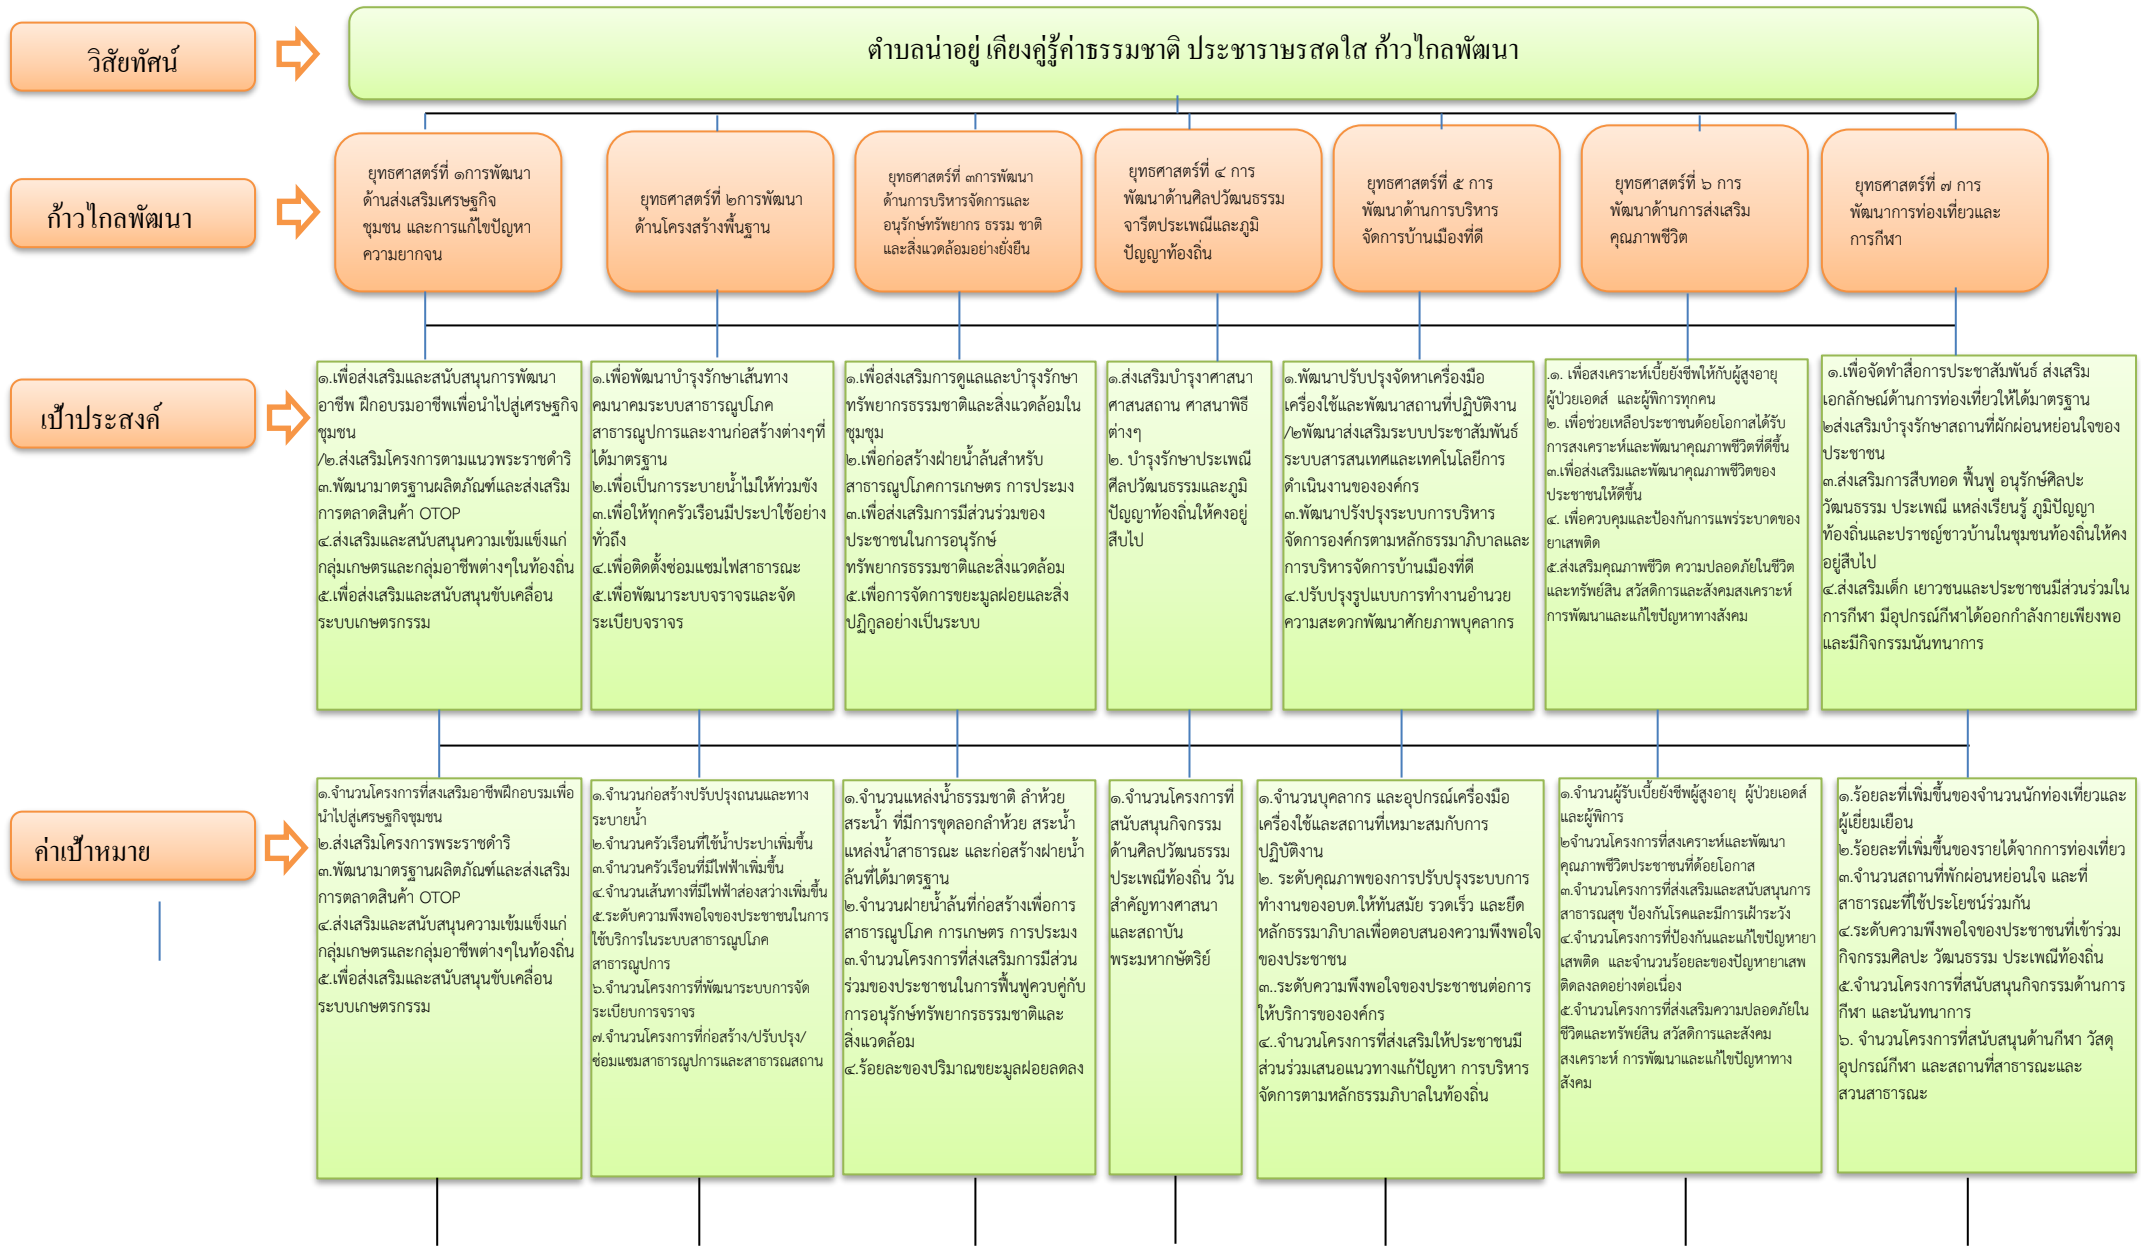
วิสัยทัศน์

ตำบลน่าอยู่ เคียงคู่รู้ค่าธรรมชาติ ประชาราษฎร์สดใส ก้าวไกลพัฒนา

ก้าวไกลพัฒนา

ยุทธศาสตร์ที่ ๑การพัฒนาด้านส่งเสริมเศรษฐกิจชุมชน และการแก้ไขปัญหาความยากจน

ยุทธศาสตร์ที่ ๒การพัฒนาด้านโครงสร้างพื้นฐาน

ยุทธศาสตร์ที่ ๓การพัฒนาด้านการบริหารจัดการและอนุรักษ์ทรัพยากร ธรรม ชาติและสิ่งแวดล้อมอย่างยั่งยืน

ยุทธศาสตร์ที่ ๔ การพัฒนาด้านศิลปวัฒนธรรมจารีตประเพณีและภูมิปัญญาท้องถิ่น

ยุทธศาสตร์ที่ ๕ การพัฒนาด้านการบริหารจัดการบ้านเมืองที่ดี

ยุทธศาสตร์ที่ ๖ การพัฒนาด้านการส่งเสริมคุณภาพชีวิต

ยุทธศาสตร์ที่ ๗ การพัฒนาการท่องเที่ยวและการกีฬา

เป้าประสงค์

๑.เพื่อส่งเสริมและสนับสนุนการพัฒนาอาชีพ ฝึกอบรมอาชีพเพื่อนำไปสู่เศรษฐกิจชุมชน
/๒.ส่งเสริมโครงการตามแนวพระราชดำริ
๓.พัฒนามาตรฐานผลิตภัณฑ์และส่งเสริมการตลาดสินค้า OTOP
๔.ส่งเสริมและสนับสนุนความเข้มแข็งแก่กลุ่มเกษตรและกลุ่มอาชีพต่างๆในท้องถิ่น
๕.เพื่อส่งเสริมและสนับสนุนขับเคลื่อนระบบเกษตรกรรม

๑.เพื่อพัฒนาบำรุงรักษาเส้นทางคมนาคมระบบสาธารณูปโภคสาธารณูปการและงานก่อสร้างต่างๆที่ได้มาตรฐาน
๒.เพื่อเป็นการระบายน้ำไม่ให้ท่วมขัง
๓.เพื่อให้ทุกครัวเรือนมีประปาใช้อย่างทั่วถึง
๔.เพื่อติดตั้งซ่อมแซมไฟสาธารณะ
๕.เพื่อพัฒนาระบบจราจรและจัดระเบียบจราจร

๑.เพื่อส่งเสริมการดูแลและบำรุงรักษาทรัพยากรธรรมชาติและสิ่งแวดล้อมในชุมชุม
๒.เพื่อก่อสร้างฝายน้ำล้นสำหรับสาธารณูปโภคการเกษตร การประมง
๓.เพื่อส่งเสริมการมีส่วนร่วมของประชาชนในการอนุรักษ์ทรัพยากรธรรมชาติและสิ่งแวดล้อม
๕.เพื่อการจัดการขยะมูลฝอยและสิ่งปฏิกูลอย่างเป็นระบบ

๑.ส่งเสริมบำรุงศาสนาศาสนสถาน ศาสนาพิธีต่างๆ
๒. บำรุงรักษาประเพณีศิลปวัฒนธรรมและภูมิปัญญาท้องถิ่นให้คงอยู่สืบไป

๑.พัฒนาปรับปรุงจัดหาเครื่องมือเครื่องใช้และพัฒนาสถานที่ปฏิบัติงาน
/๒พัฒนาส่งเสริมระบบประชาสัมพันธ์ระบบสารสนเทศและเทคโนโลยีการดำเนินงานขององค์กร
๓.พัฒนาปรังปรุงระบบการบริหารจัดการองค์กรตามหลักธรรมาภิบาลและการบริหารจัดการบ้านเมืองที่ดี
๔.ปรับปรุงรูปแบบการทำงานอำนวยความสะดวกพัฒนาศักยภาพบุคลากร

๑. เพื่อสงเคราะห์เบี้ยยังชีพให้กับผู้สูงอายุ ผู้ป่วยเอดส์ และผู้พิการทุกคน
๒. เพื่อช่วยเหลือประชาชนด้อยโอกาสได้รับการสงเคราะห์และพัฒนาคุณภาพชีวิตที่ดีขึ้น
๓.เพื่อส่งเสริมและพัฒนาคุณภาพชีวิตของประชาชนให้ดีขึ้น
๔. เพื่อควบคุมและป้องกันการแพร่ระบาดของยาเสพติด
๕.ส่งเสริมคุณภาพชีวิต ความปลอดภัยในชีวิตและทรัพย์สิน สวัสดิการและสังคมสงเคราะห์การพัฒนาและแก้ไขปัญหาทางสังคม

๑.เพื่อจัดทำสื่อการประชาสัมพันธ์ ส่งเสริมเอกลักษณ์ด้านการท่องเที่ยวให้มาตรฐาน
๒ส่งเสริมบำรุงรักษาสถานที่พักผ่อนหย่อนใจของประชาชน
๓.ส่งเสริมการสืบทอด ฟื้นฟู อนุรักษ์ศิลปะวัฒนธรรม ประเพณี แหล่งเรียนรู้ ภูมิปัญญาท้องถิ่นและปราชญ์ชาวบ้านในชุมชนท้องถิ่นให้คงอยู่สืบไป
๔.ส่งเสริมเด็ก เยาวชนและประชาชนมีส่วนร่วมในการกีฬา มีอุปกรณ์กีฬาได้ออกกำลังกายเพียงพอและมีกิจกรรมนันทนาการ

ค่าเป้าหมาย

๑.จำนวนโครงการที่ส่งเสริมอาชีพฝึกอบรมเพื่อนำไปสู่เศรษฐกิจชุมชน
๒.ส่งเสริมโครงการพระราชดำริ
๓.พัฒนามาตรฐานผลิตภัณฑ์และส่งเสริมการตลาดสินค้า OTOP
๔.ส่งเสริมและสนับสนุนความเข้มแข็งแก่กลุ่มเกษตรและกลุ่มอาชีพต่างๆในท้องถิ่น
๕.เพื่อส่งเสริมและสนับสนุนขับเคลื่อนระบบเกษตรกรรม

๑.จำนวนก่อสร้างปรับปรุงถนนและทางระบายน้ำ
๒.จำนวนครัวเรือนที่ใช้น้ำประปาเพิ่มขึ้น
๓.จำนวนครัวเรือนที่มีไฟฟ้าเพิ่มขึ้น
๔.จำนวนเส้นทางที่มีไฟฟ้าส่องสว่างเพิ่มขึ้น
๕.ระดับความพึงพอใจของประชาชนในการใช้บริการในระบบสาธารณูปโภคสาธารณูปการ
๖.จำนวนโครงการที่พัฒนาระบบการจัดระเบียบการจราจร
๗.จำนวนโครงการที่ก่อสร้าง/ปรับปรุง/ซ่อมแซมสาธารณูปการและสาธารณสถาน

๑.จำนวนแหล่งน้ำธรรมชาติ ลำห้วย สระน้ำ ที่มีการขุดลอกลำห้วย สระน้ำแหล่งน้ำสาธารณะ และก่อสร้างฝายน้ำล้นที่ได้มาตรฐาน
๒.จำนวนฝายน้ำล้นที่ก่อสร้างเพื่อการสาธารณูปโภค การเกษตร การประมง
๓.จำนวนโครงการที่ส่งเสริมการมีส่วนร่วมของประชาชนในการฟื้นฟูควบคู่กับการอนุรักษ์ทรัพยากรธรรมชาติและสิ่งแวดล้อม
๔.ร้อยละของปริมาณขยะมูลฝอยลดลง

๑.จำนวนโครงการที่สนับสนุนกิจกรรมด้านศิลปวัฒนธรรมประเพณีท้องถิ่น วันสำคัญทางศาสนาและสถาบันพระมหากษัตริย์

๑.จำนวนบุคลากร และอุปกรณ์เครื่องมือเครื่องใช้และสถานที่เหมาะสมกับการปฏิบัติงาน
๒. ระดับคุณภาพของการปรับปรุงระบบการทำงานของอบต.ให้ทันสมัย รวดเร็ว และยึดหลักธรรมาภิบาลเพื่อตอบสนองความพึงพอใจของประชาชน
๓..ระดับความพึงพอใจของประชาชนต่อการให้บริการขององค์กร
๔..จำนวนโครงการที่ส่งเสริมให้ประชาชนมีส่วนร่วมเสนอแนวทางแก้ปัญหา การบริหารจัดการตามหลักธรรมภิบาลในท้องถิ่น

๑.จำนวนผู้รับเบี้ยยังชีพผู้สูงอายุ ผู้ป่วยเอดส์ และผู้พิการ
๒จำนวนโครงการที่สงเคราะห์และพัฒนาคุณภาพชีวิตประชาชนที่ด้อยโอกาส
๓.จำนวนโครงการที่ส่งเสริมและสนับสนุนการสาธารณสุข ป้องกันโรคและมีการเฝ้าระวัง
๔.จำนวนโครงการที่ป้องกันและแก้ไขปัญหายาเสพติด และจำนวนร้อยละของปัญหายาเสพติดลดลงอย่างต่อเนื่อง
๕.จำนวนโครงการที่ส่งเสริมความปลอดภัยในชีวิตและทรัพย์สิน สวัสดิการและสังคมสงเคราะห์ การพัฒนาและแก้ไขปัญหาทางสังคม

๑.ร้อยละที่เพิ่มขึ้นของจำนวนนักท่องเที่ยวและผู้เยี่ยมเยือน
๒.ร้อยละที่เพิ่มขึ้นของรายได้จากการท่องเที่ยว
๓.จำนวนสถานที่พักผ่อนหย่อนใจ และที่สาธารณะที่ใช้ประโยชน์ร่วมกัน
๔.ระดับความพึงพอใจของประชาชนที่เข้าร่วมกิจกรรมศิลปะ วัฒนธรรม ประเพณีท้องถิ่น
๕.จำนวนโครงการที่สนับสนุนกิจกรรมด้านการกีฬา และนันทนาการ
๖. จำนวนโครงการที่สนับสนุนด้านกีฬา วัสดุอุปกรณ์กีฬา และสถานที่สาธารณะและสวนสาธารณะ